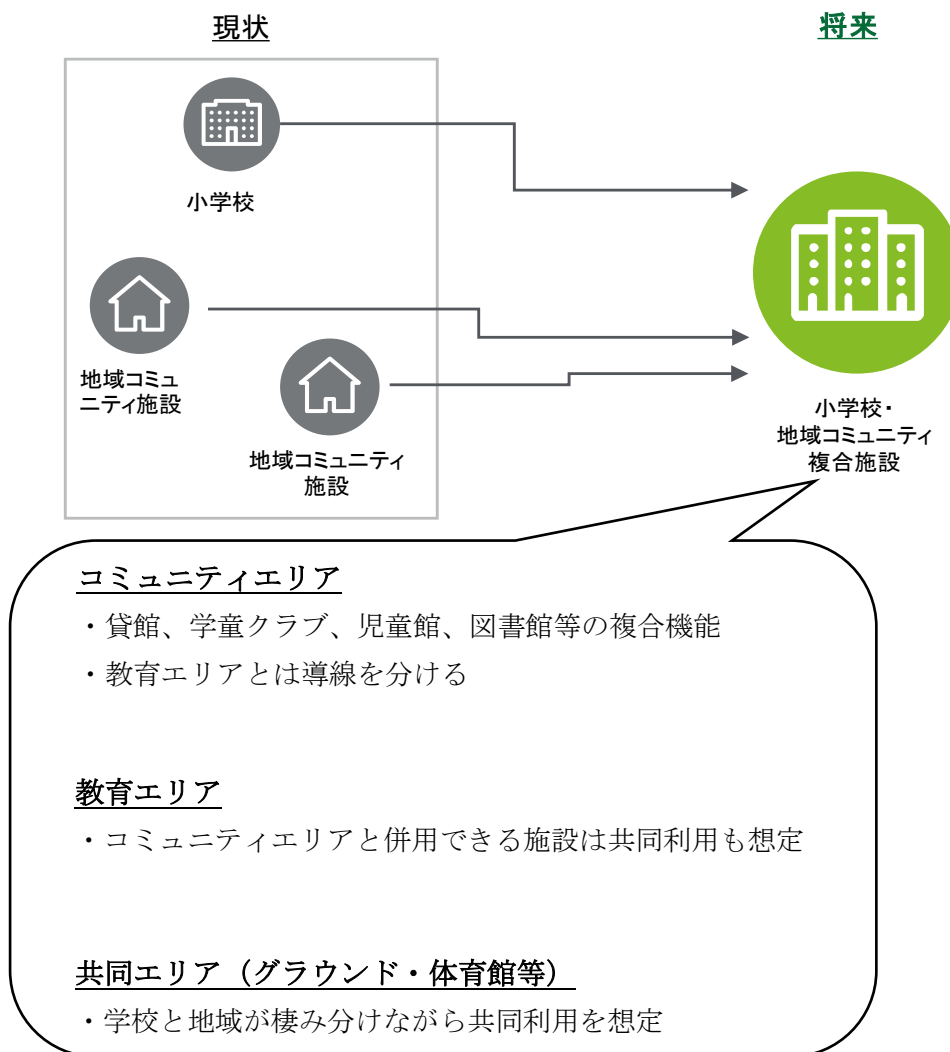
現状

将来

小学校

地域コミュニティ施設

地域コミュニティ施設

小学校・地域コミュニティ複合施設

コミュニティエリア

・貸館、学童クラブ、児童館、図書館等の複合機能

・教育エリアとは導線を分ける

教育エリア

・コミュニティエリアと併用できる施設は共同利用も想定

共同エリア（グラウンド・体育館等）

・学校と地域が棲み分けながら共同利用を想定